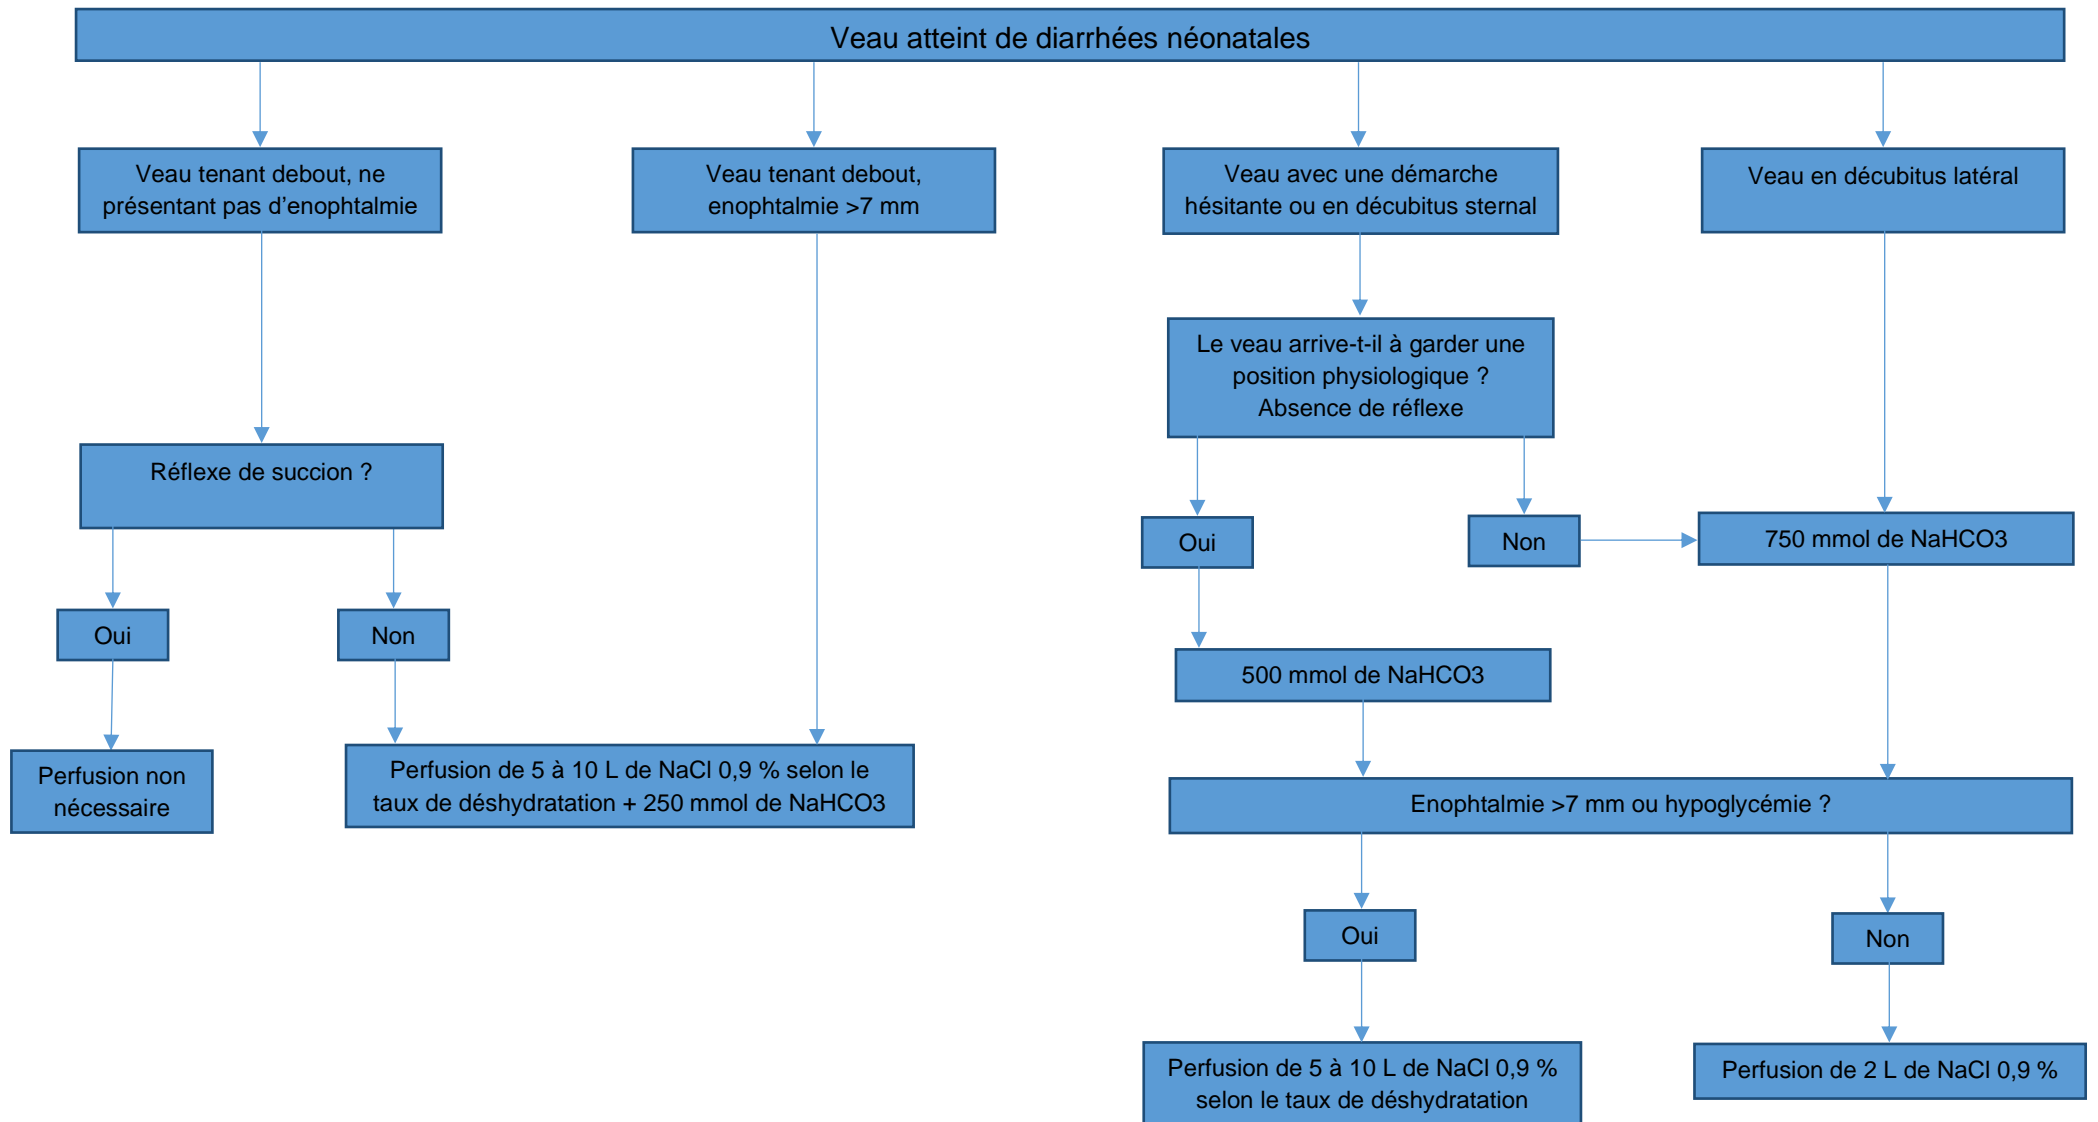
Veau atteint de diarrhées néonatales

Veau tenant debout, ne présentant pas d'enophtalmie

Veau tenant debout, enophtalmie >7 mm

Veau avec une démarche hésitante ou en décubitus sternal

Veau en décubitus latéral

Le veau arrive-t-il à garder une position physiologique ? Absence de réflexe

Réflexe de succion ?

Oui

Non

750 mmol de NaHCO3

Oui

Non

500 mmol de NaHCO3

Perfusion non nécessaire

Perfusion de 5 à 10 L de NaCl 0,9 % selon le taux de déshydratation + 250 mmol de NaHCO3

Enophtalmie >7 mm ou hypoglycémie ?

Oui

Non

Perfusion de 5 à 10 L de NaCl 0,9 % selon le taux de déshydratation

Perfusion de 2 L de NaCl 0,9 %